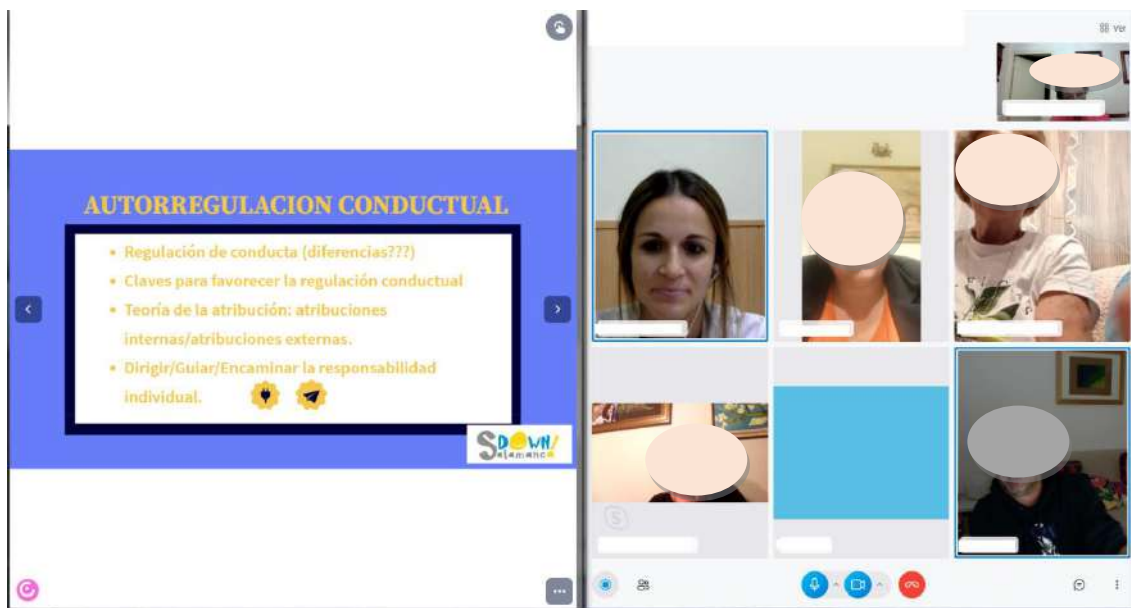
AUTORREGULACION CONDUCTUAL

- Regulación de conducta (diferencias???)
- Claves para favorecer la regulación conductual
- Teoría de la atribución: atribuciones internas/atribuciones externas.
- Dirigir/Guiar/Encaminar la responsabilidad individual.

DOWN Salamanca

Ver